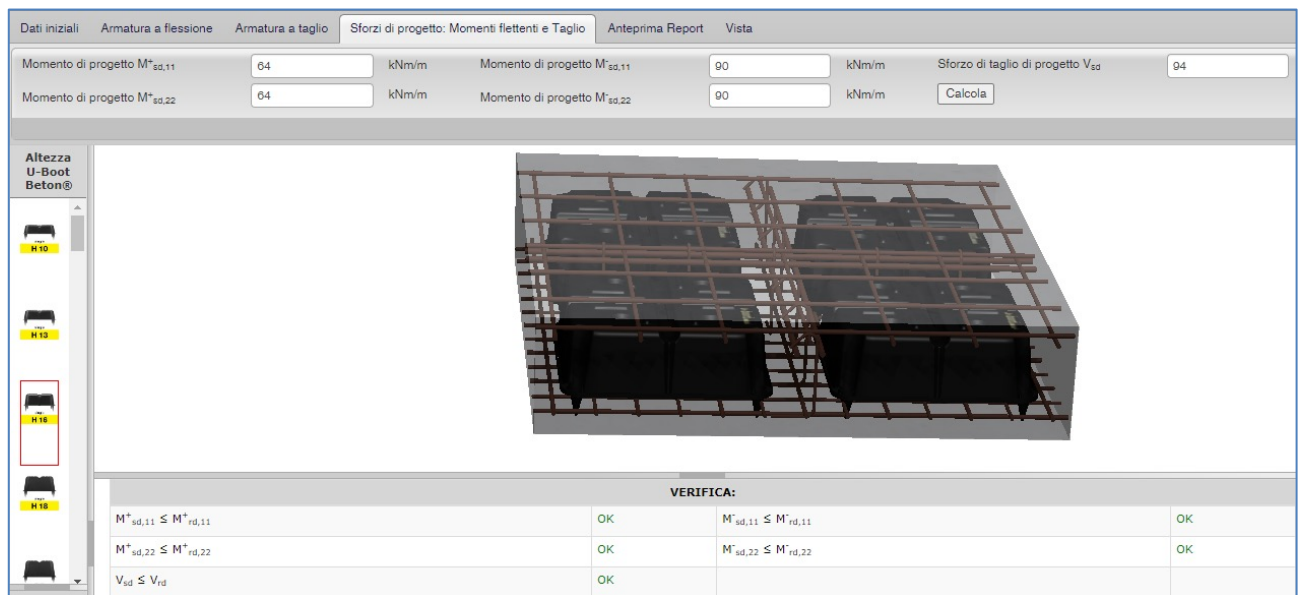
Dati iniziali Armatura a flessione Armatura a taglio Sforzi di progetto: Momenti flettenti e Taglio Anteprima Report Vista

Momento di progetto $M^{+}_{sd,11}$ 64 kNm/m Momento di progetto $M^{-}_{sd,11}$ 90 kNm/m Sforzo di taglio di progetto $V_{sd}$ 94

Momento di progetto $M^{+}_{sd,22}$ 64 kNm/m Momento di progetto $M^{-}_{sd,22}$ 90 kNm/m Calcola

Altezza U-Boot Beton®

H 10

H 13

H 16

H 18

VERIFICA:

| | | | |
|---|---|---|---|
| $M^{+}_{sd,11} \leq M^{+}_{rd,11}$ | OK | $M^{-}_{sd,11} \leq M^{-}_{rd,11}$ | OK |
| $M^{+}_{sd,22} \leq M^{+}_{rd,22}$ | OK | $M^{-}_{sd,22} \leq M^{-}_{rd,22}$ | OK |
| $V_{sd} \leq V_{rd}$ | OK | | |